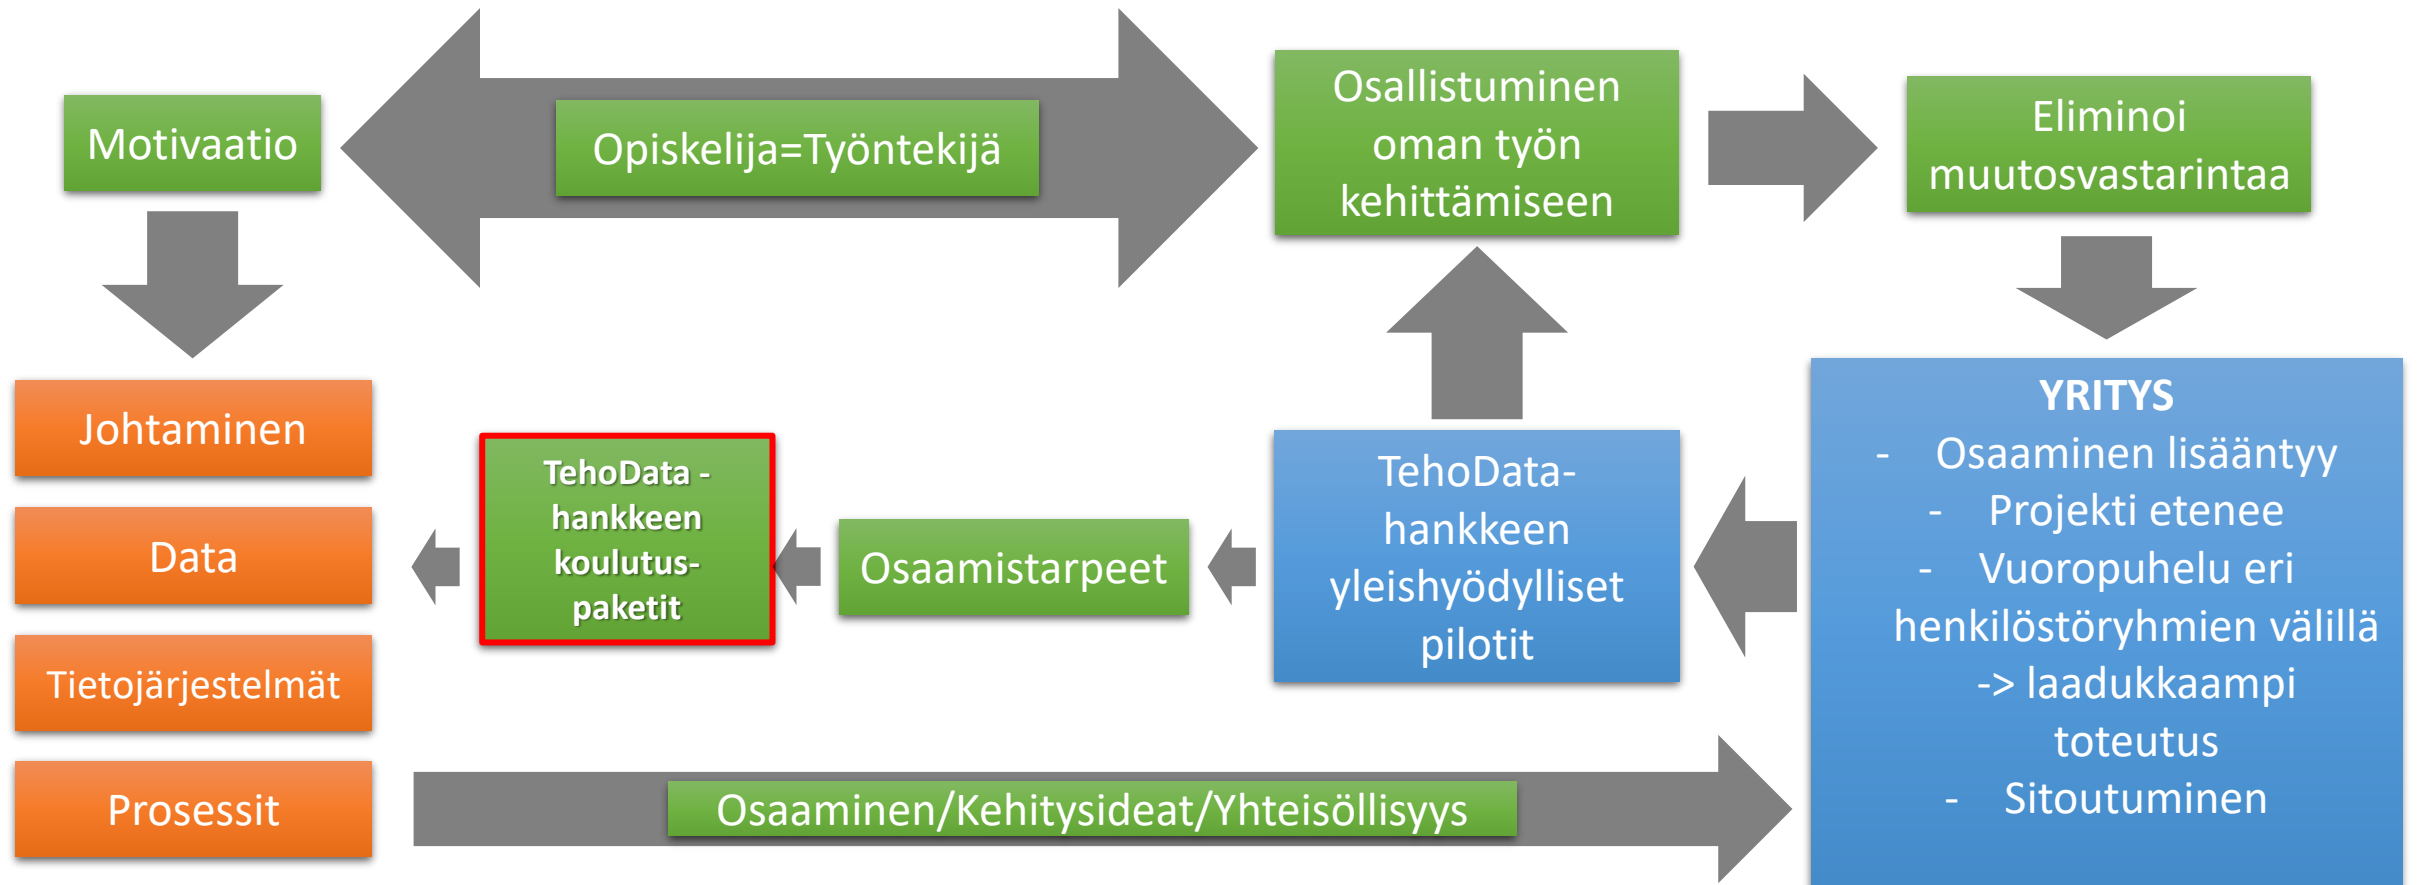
Motivaatio

Opiskelija=Työntekijä

Osallistuminen oman työn kehittämiseen

Eliminoi muutosvastarintaa

Johtaminen

Data

Tietojärjestelmät

Prosessit

TehoData - hankkeen koulutus-paketit

Osaamistarpeet

TehoData-hankkeen yleishyödylliset pilotit

YRITYS
- Osaaminen lisääntyy
- Projekti etenee
- Vuoropuhelu eri henkilöstöryhmien välillä -> laadukkaampi toteutus
- Sitoutuminen

Osaaminen/Kehitysideat/Yhteisöllisyys